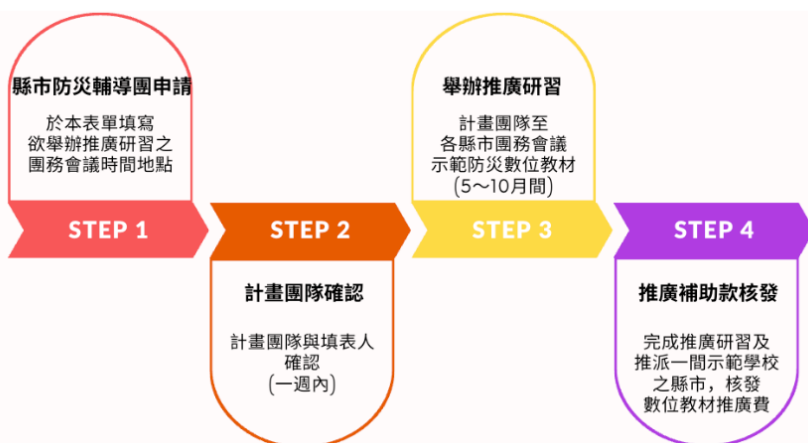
縣市防災輔導團申請

於本表單填寫
欲舉辦推廣研習之
團務會議時間地點

STEP 1

STEP 2

計畫團隊確認

計畫團隊與填表人
確認
(一週內)

舉辦推廣研習

計畫團隊至
各縣市團務會議
示範防災數位教材
(5～10月間)

STEP 3

STEP 4

推廣補助款核發

完成推廣研習及
推派一間示範學校
之縣市，核發
數位教材推廣費